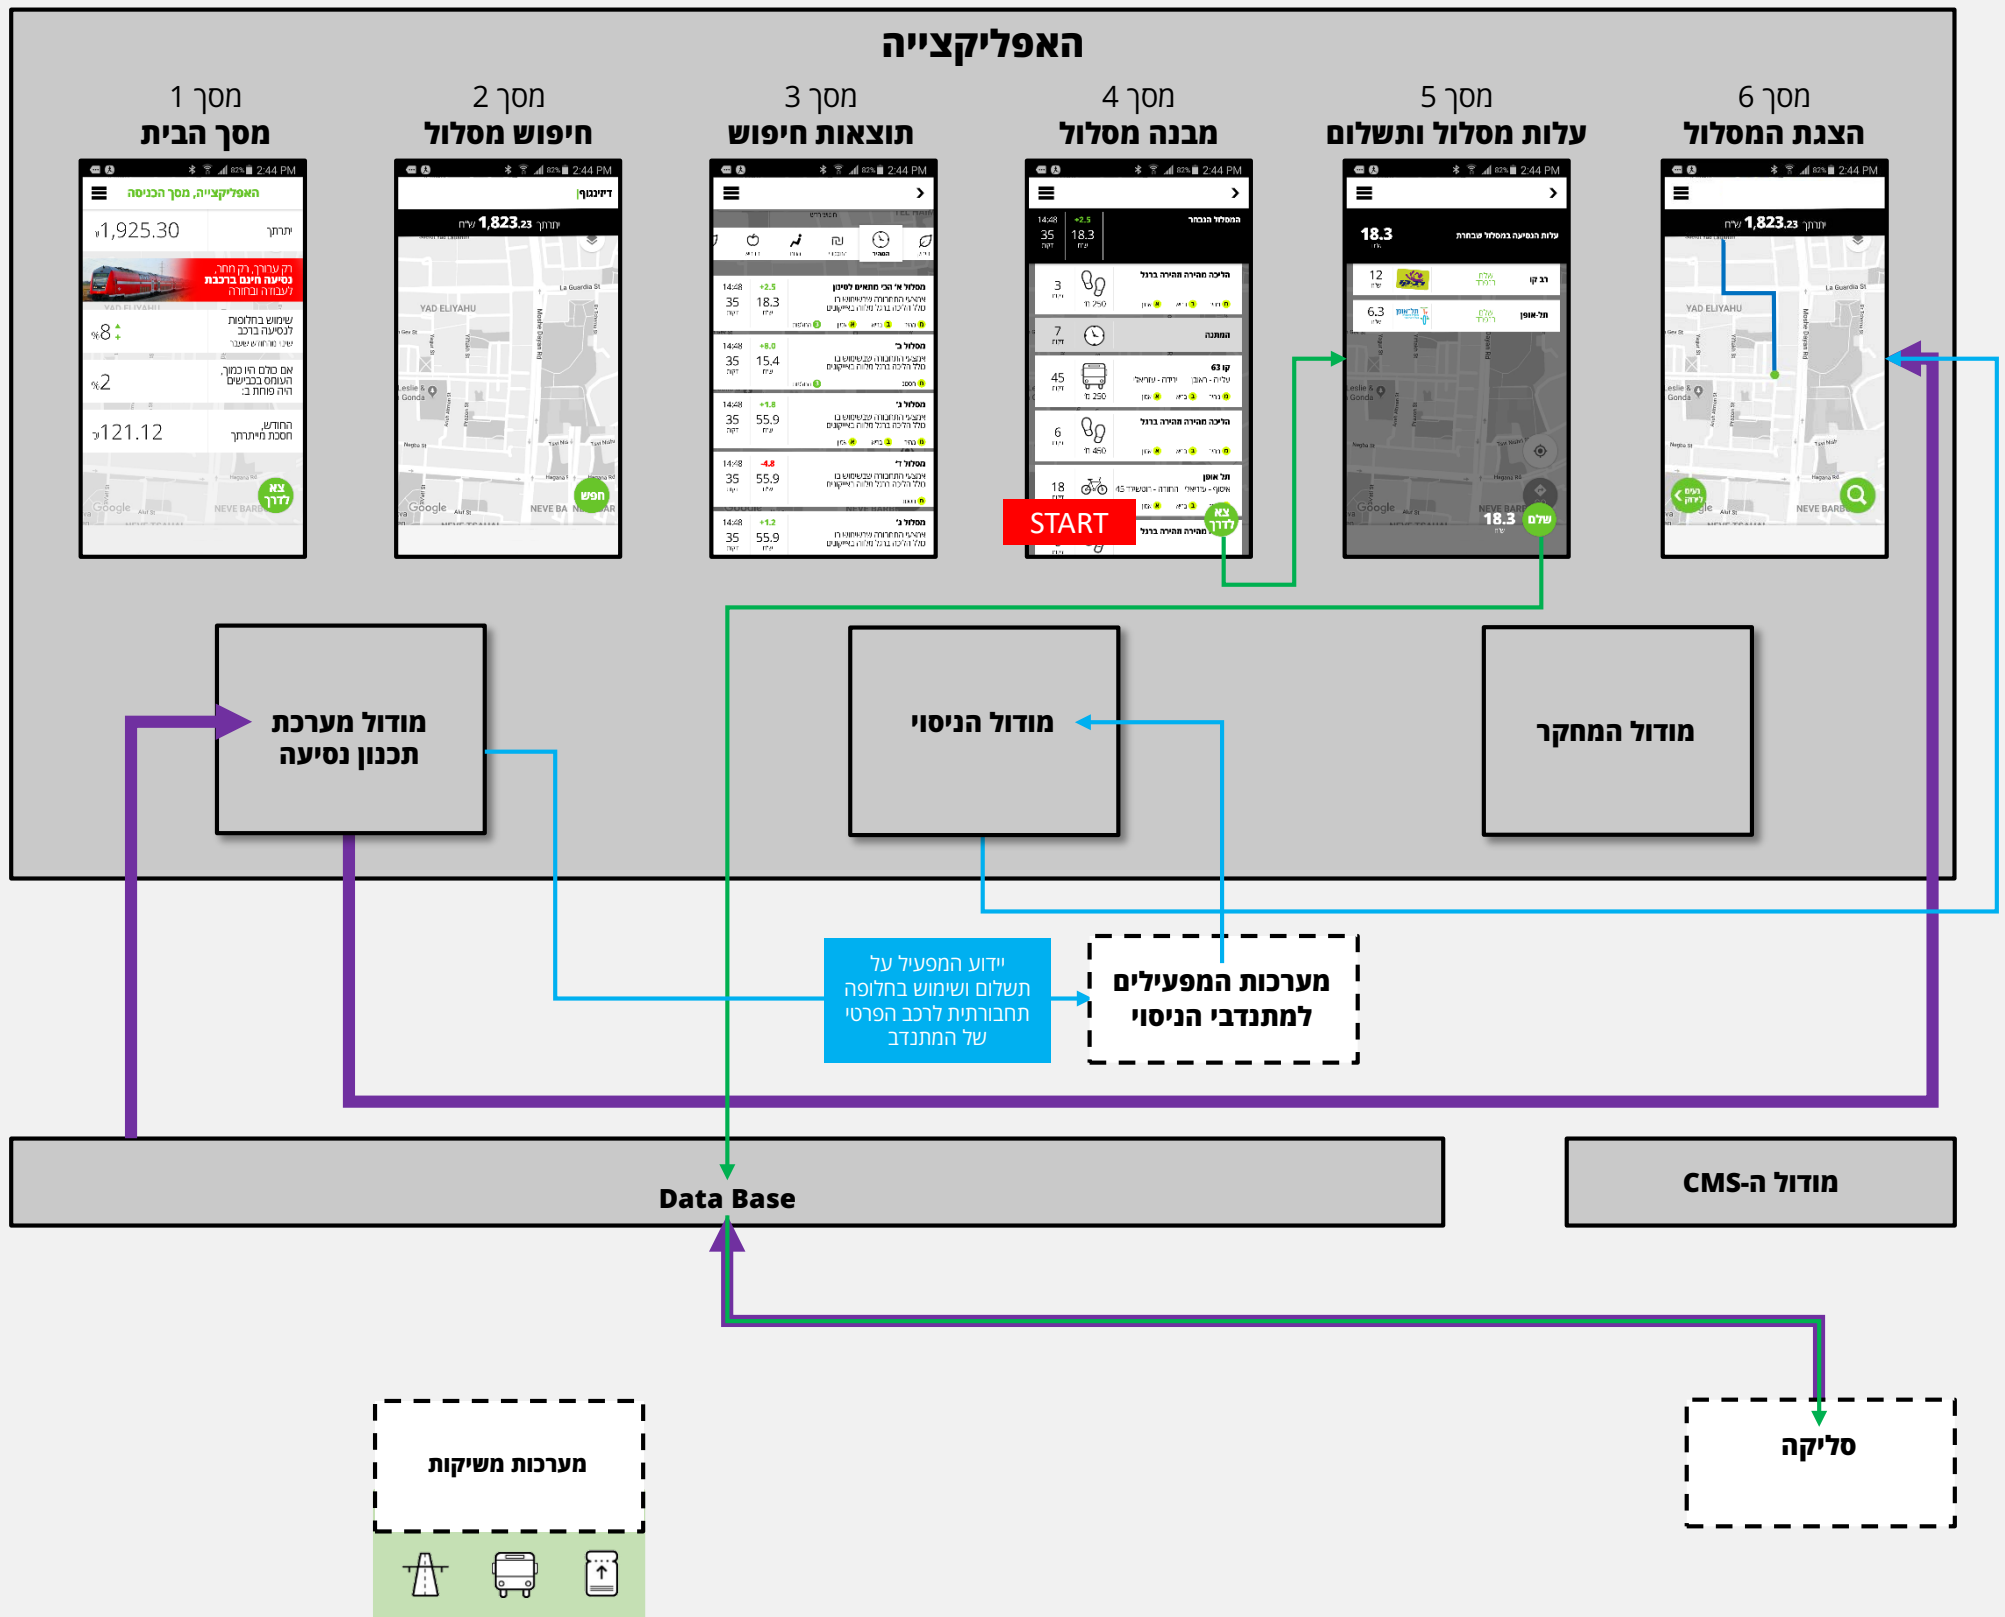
האפליקצייה

מסך 1
מסך הבית

מסך 2
חיפוש מסלול

מסך 3
תוצאות חיפוש

מסך 4
מבנה מסלול

מסך 5
עלות מסלול ותשלום

מסך 6
הצגת המסלול

START

מודול מערכת תכנון נסיעה

מודול הניסוי

מודול המחקר

יידוע המפעיל על תשלום ושימוש בחלופה תחבורתית לרכב הפרטי של המתנדב

מערכות המפעילים למתנדבי הניסוי

Data Base

מודול ה-CMS

מערכות משיקות

סליקה